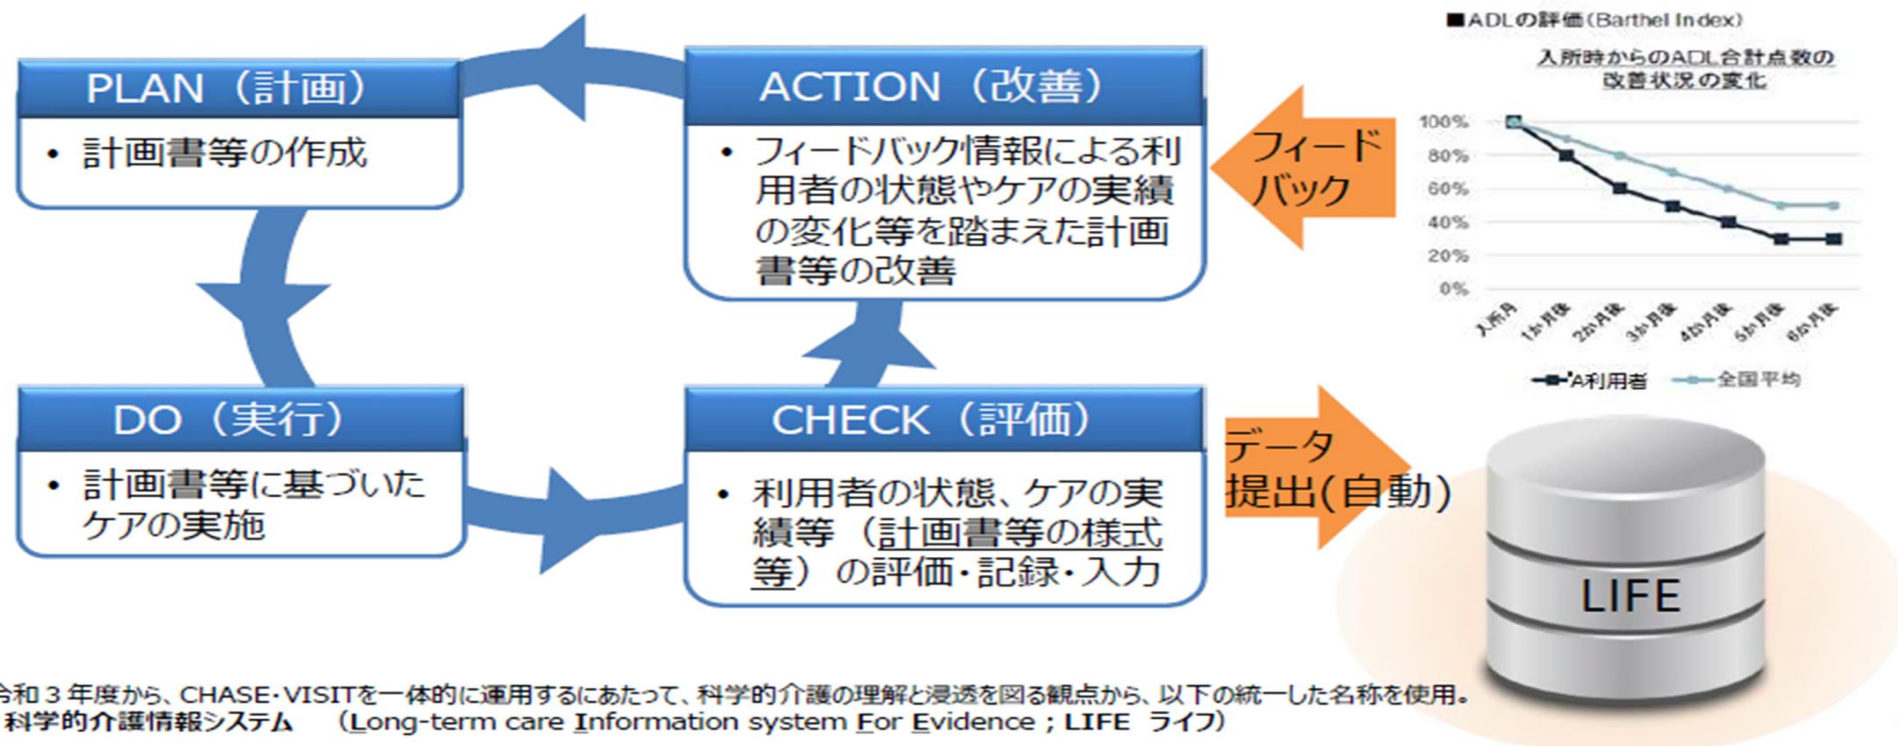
PLAN（計画）

• 計画書等の作成

ACTION（改善）

• フィードバック情報による利用者の状態やケアの実績の変化等を踏まえた計画書等の改善

DO（実行）

• 計画書等に基づいたケアの実施

CHECK（評価）

• 利用者の状態、ケアの実績等（計画書等の様式等）の評価・記録・入力

フィードバック

データ提出(自動)

■ADLの評価（Barthel Index）

入所時からのADL合計点数の改善状況の変化

100%
80%
60%
40%
20%
0%

入所月
1か月後
2か月後
3か月後
4か月後
5か月後
6か月後

A利用者
全国平均

LIFE

令和３年度から、CHASE・VISITを一体的に運用するにあたって、科学的介護の理解と浸透を図る観点から、以下の統一した名称を使用。
科学的介護情報システム　（Long-term care Information system For Evidence ; LIFE　ライフ）